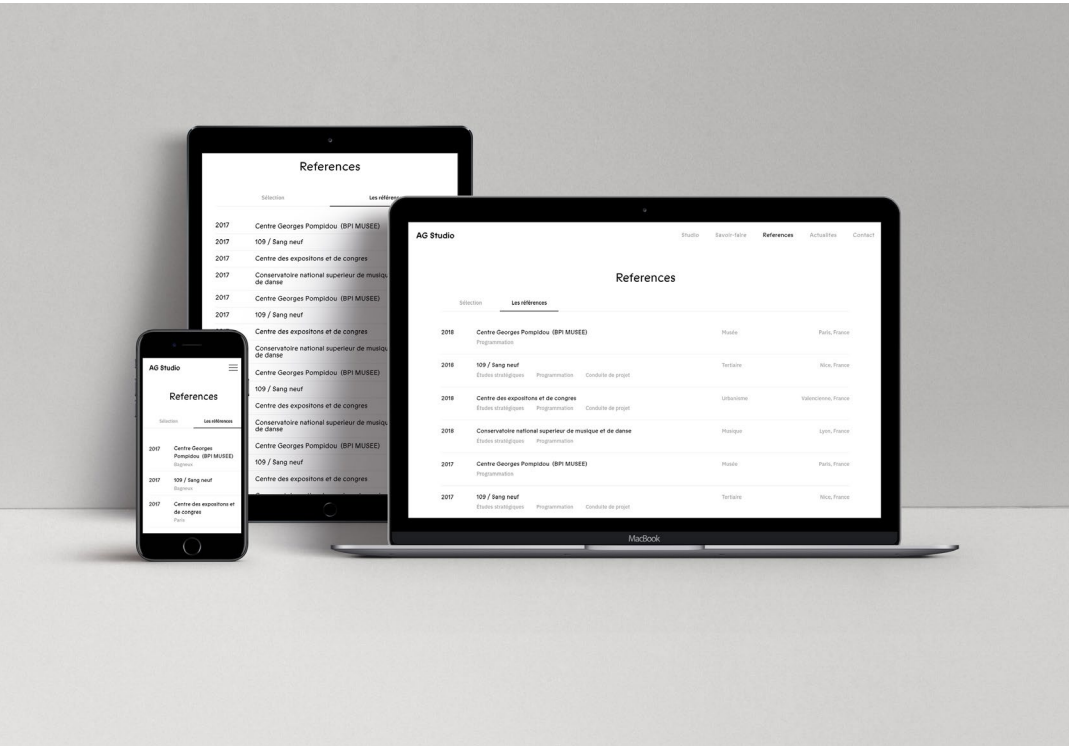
References

Sélection Les référen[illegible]

| | |
|---|---|
| 2017 | Centre Georges Pompidou (BPI MUSEE) |
| 2017 | 109 / Sang neuf |
| 2017 | Centre des expositons et de congres |
| 2017 | Conservatoire national superieur de musiqu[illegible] de danse |
| 2017 | Centre Georges Pompidou (BPI MUSEE) |
| 2017 | 109 / Sang neuf |
| | Centre des expositons et de congres |
| | Conservatoire national superieur de musiqu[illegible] de danse |
| | Centre Georges Pompidou (BPI MUSEE) |
| | 109 / Sang neuf |
| | Centre des expositons et de congres |
| | Conservatoire national superieur de musiqu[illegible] de danse |
| | Centre Georges Pompidou (BPI MUSEE) |
| | 109 / Sang neuf |
| | Centre des expositons et de congres |

AG Studio

References

Sélection Les références

| | | |
|---|---|---|
| 2017 | Centre Georges Pompidou (BPI MUSEE) | Bagneux |
| 2017 | 109 / Sang neuf | Bagneux |
| 2017 | Centre des expositons et de congres | Paris |

AG Studio

Studio Savoir-faire References Actualites Contact

References

Sélection Les références

| | | | |
|---|---|---|---|
| 2018 | Centre Georges Pompidou (BPI MUSEE) Programmation | Musée | Paris, France |
| 2018 | 109 / Sang neuf Études stratégiques Programmation Conduite de projet | Tertiaire | Nice, France |
| 2018 | Centre des expositons et de congres Études stratégiques Programmation Conduite de projet | Urbanisme | Valenciennes, France |
| 2018 | Conservatoire national superieur de musique et de danse Études stratégiques Programmation | Musique | Lyon, France |
| 2017 | Centre Georges Pompidou (BPI MUSEE) Programmation | Musée | Paris, France |
| 2017 | 109 / Sang neuf Études stratégiques Programmation Conduite de projet | Tertiaire | Nice, France |

MacBook